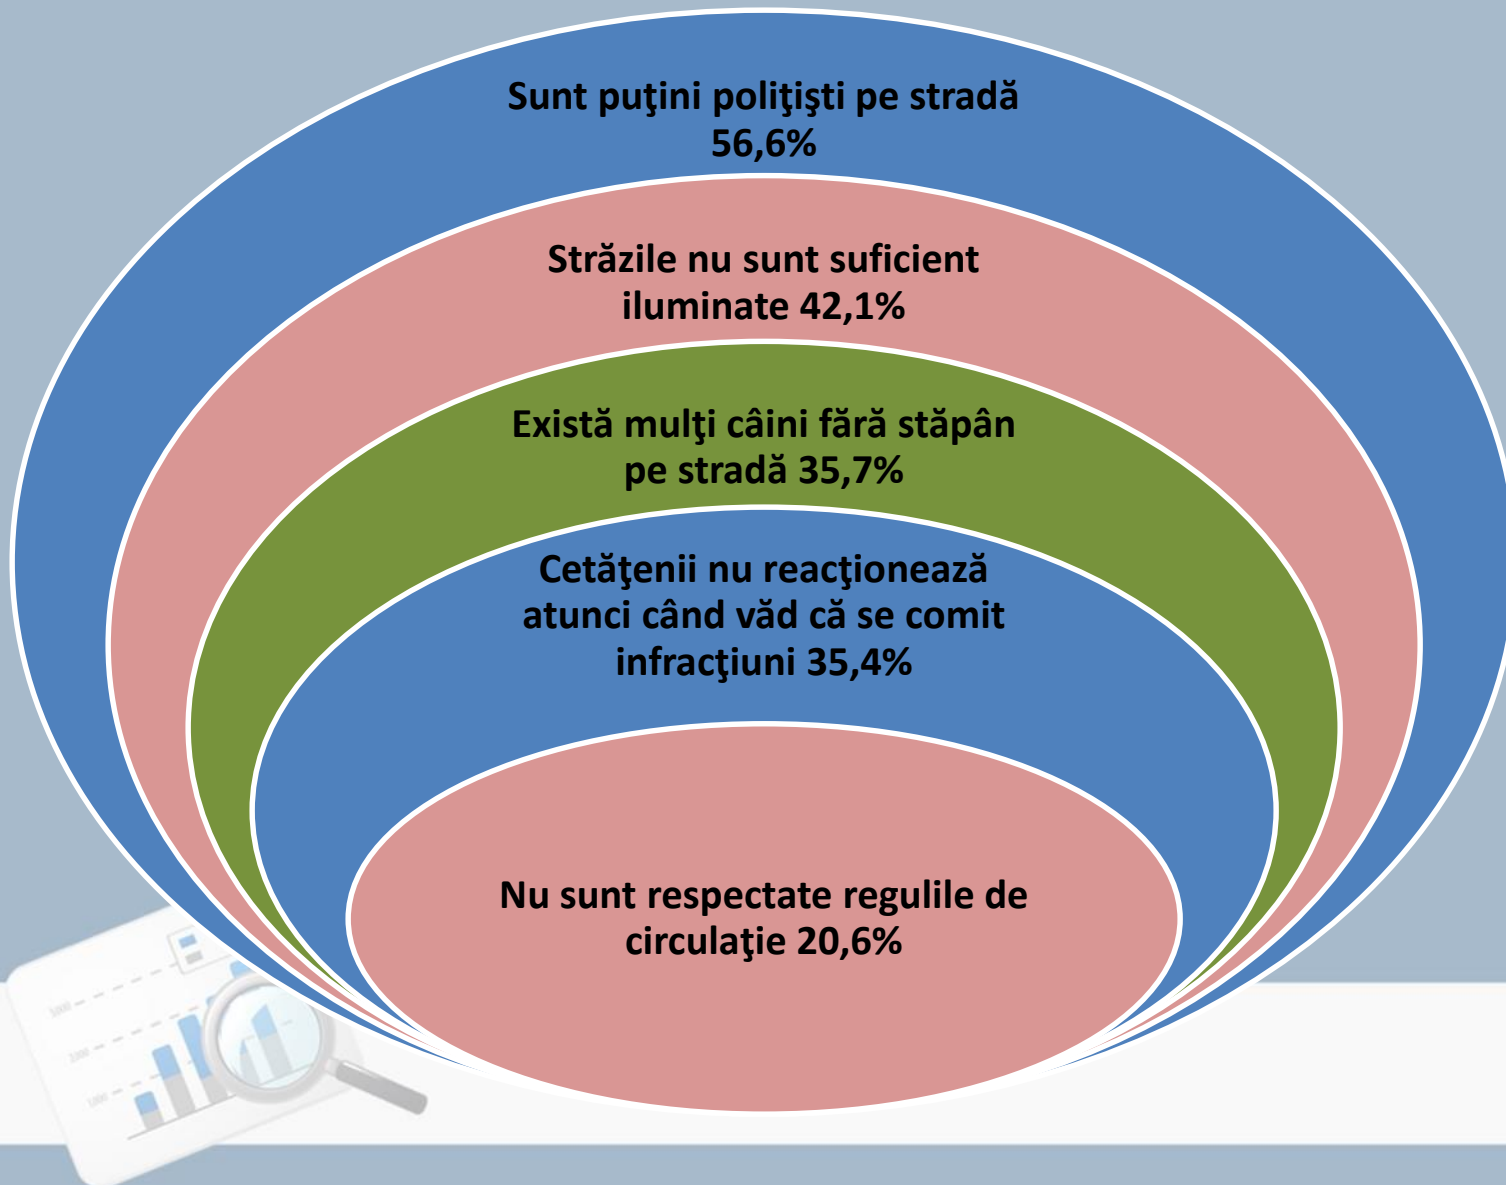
Sunt puţini poliţişti pe stradă 56,6%

Străzile nu sunt suficient iluminate 42,1%

Există mulţi câini fără stăpân pe stradă 35,7%

Cetăţenii nu reacţionează atunci când văd că se comit infracţiuni 35,4%

Nu sunt respectate regulile de circulaţie 20,6%